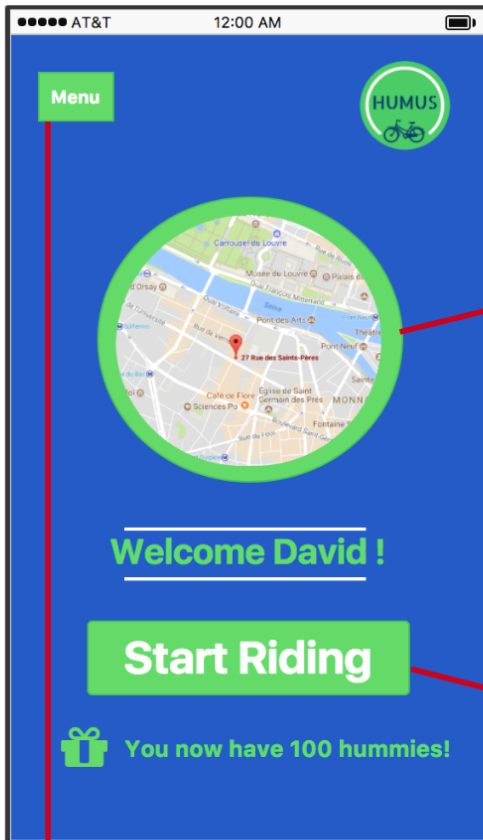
●●●●● AT&T 12:00 AM

Menu

HUMUS

Carrousel du Louvre
Musée du Louvre
Palais
Orsay
Quai François Mitterrand
Quai Voltaire
Seine
Pont des Arts
Rue de Verneuil
Pont Neuf
Théâtre
27 Rue des Saints-Pères
Café de Flore
Sciences Po
Église de Saint Germain des Prés
MONN
Sainte
Fontaine S

Welcome David !

Start Riding

You now have 100 hummies!